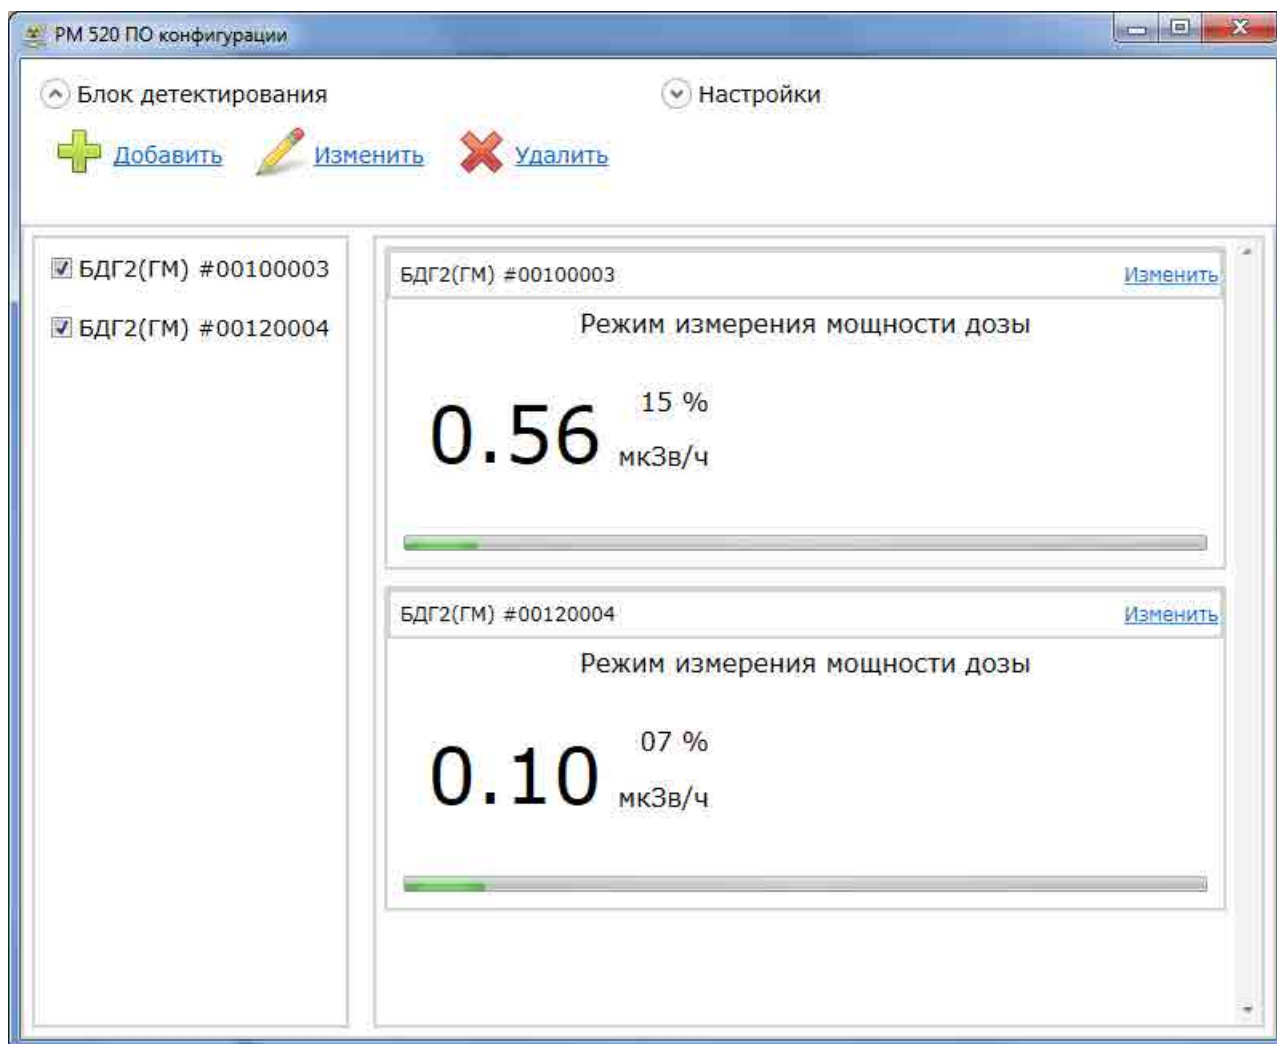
РМ 520 ПО конфигурации

Блок детектирования

Настройки

Добавить

Изменить

Удалить

БДГ2(ГМ) #00100003

БДГ2(ГМ) #00120004

БДГ2(ГМ) #00100003

Изменить

Режим измерения мощности дозы

15 %

0.56

мкЗв/ч

БДГ2(ГМ) #00120004

Изменить

Режим измерения мощности дозы

07 %

0.10

мкЗв/ч